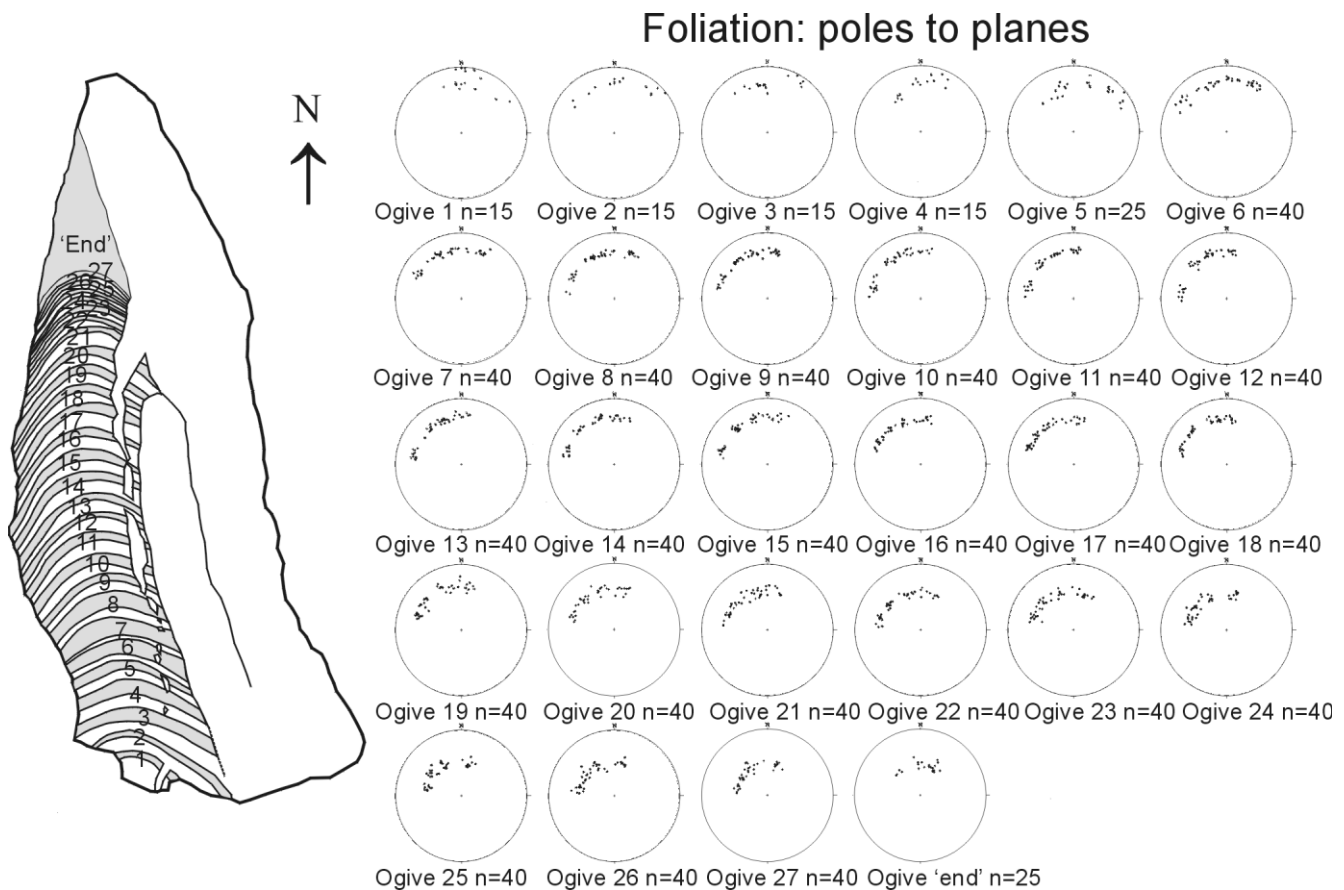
Foliation: poles to planes

N

'End'
27
26
25
24
23
22
21
20
19
18
17
16
15
14
13
12
11
10
9
8
7
6
5
4
3
2
1

Ogive 1 n=15 Ogive 2 n=15 Ogive 3 n=15 Ogive 4 n=15 Ogive 5 n=25 Ogive 6 n=40

Ogive 7 n=40 Ogive 8 n=40 Ogive 9 n=40 Ogive 10 n=40 Ogive 11 n=40 Ogive 12 n=40

Ogive 13 n=40 Ogive 14 n=40 Ogive 15 n=40 Ogive 16 n=40 Ogive 17 n=40 Ogive 18 n=40

Ogive 19 n=40 Ogive 20 n=40 Ogive 21 n=40 Ogive 22 n=40 Ogive 23 n=40 Ogive 24 n=40

Ogive 25 n=40 Ogive 26 n=40 Ogive 27 n=40 Ogive 'end' n=25